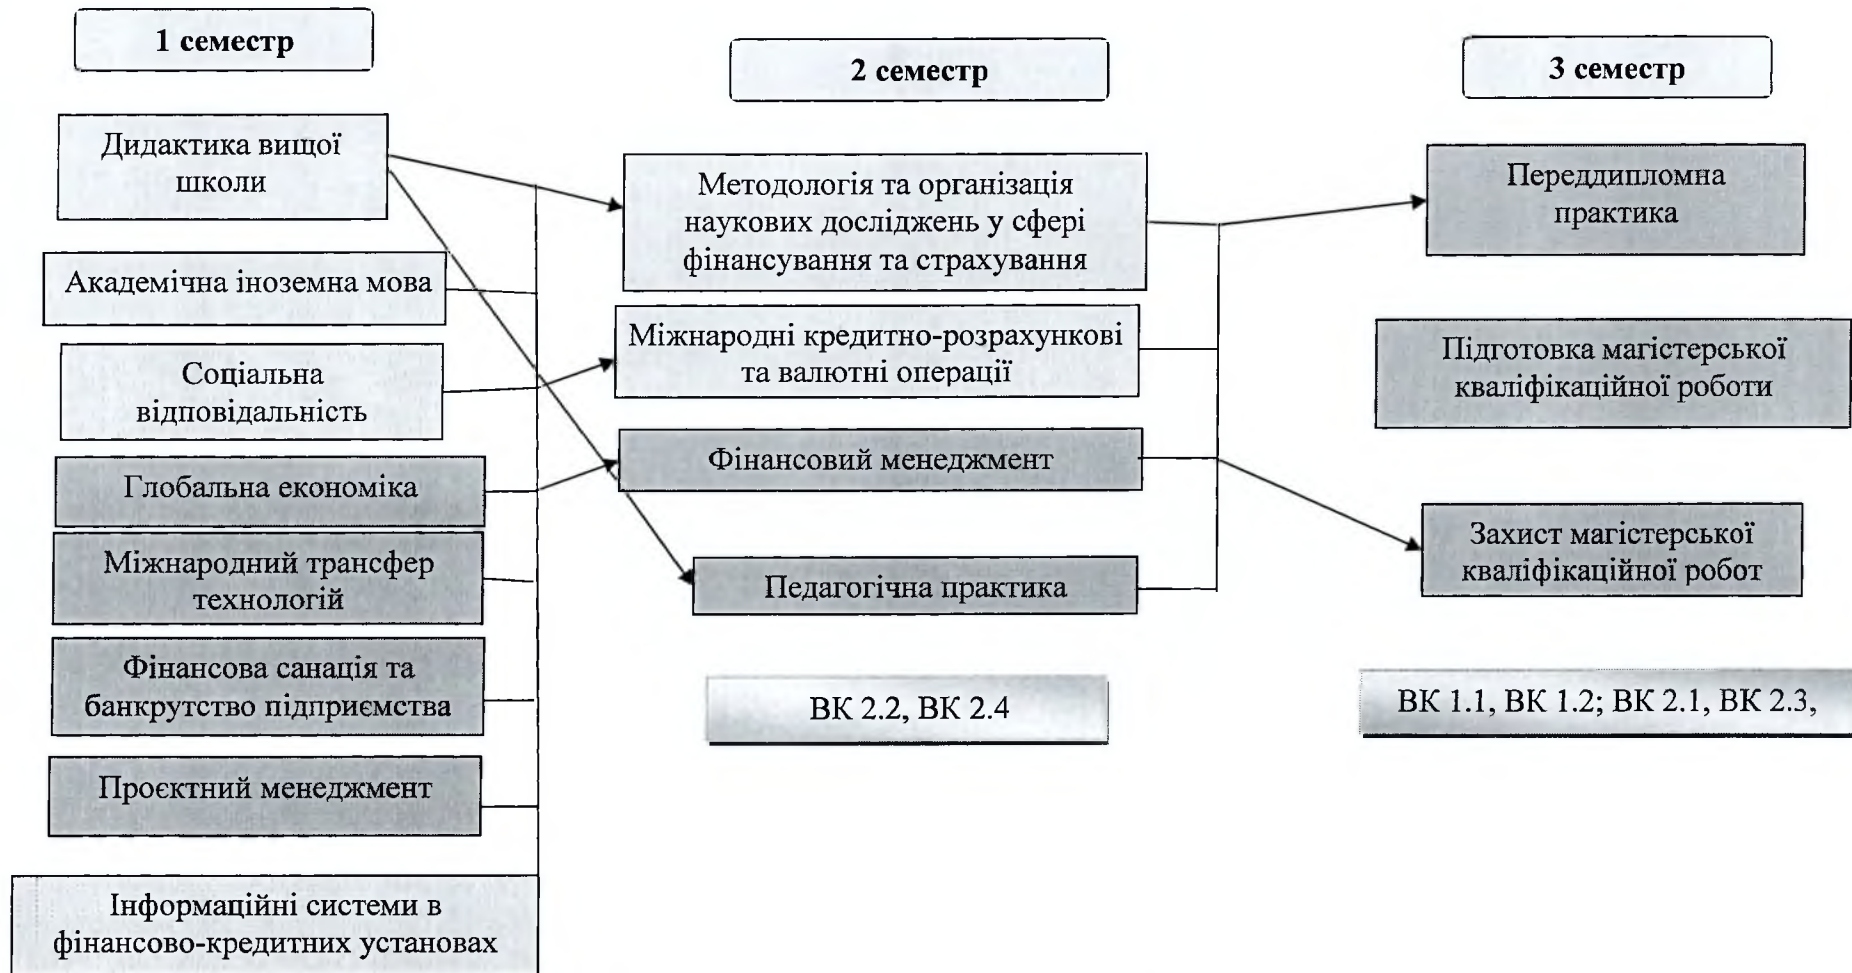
1 семестр

Дидактика вищої школи

Академічна іноземна мова

Соціальна відповідальність

Глобальна економіка

Міжнародний трансфер технологій

Фінансова санація та банкрутство підприємства

Проєктний менеджмент

Інформаційні системи в фінансово-кредитних установах

2 семестр

Методологія та організація наукових досліджень у сфері фінансування та страхування

Міжнародні кредитно-розрахункові та валютні операції

Фінансовий менеджмент

Педагогічна практика

ВК 2.2, ВК 2.4

3 семестр

Переддипломна практика

Підготовка магістерської кваліфікаційної роботи

Захист магістерської кваліфікаційної робот

ВК 1.1, ВК 1.2; ВК 2.1, ВК 2.3,